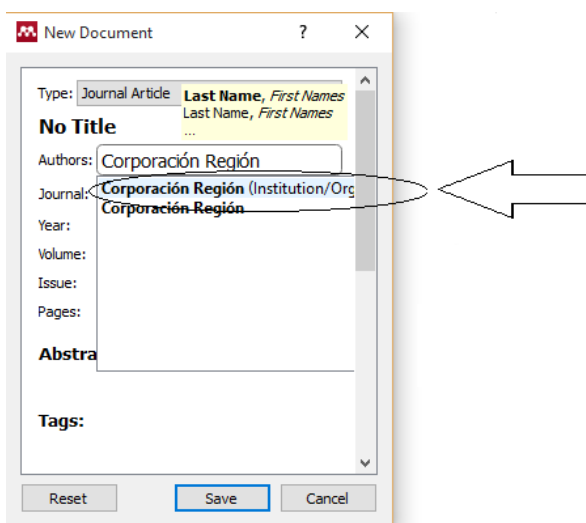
New Document ? ×

Type: Journal Article

Last Name, First Names
Last Name, First Names
...

No Title

Authors: Corporación Región

Journal: Corporación Región (Institution/Org
Corporación Región

Year:

Volume:

Issue:

Pages:

Abstra

Tags:

Reset Save Cancel